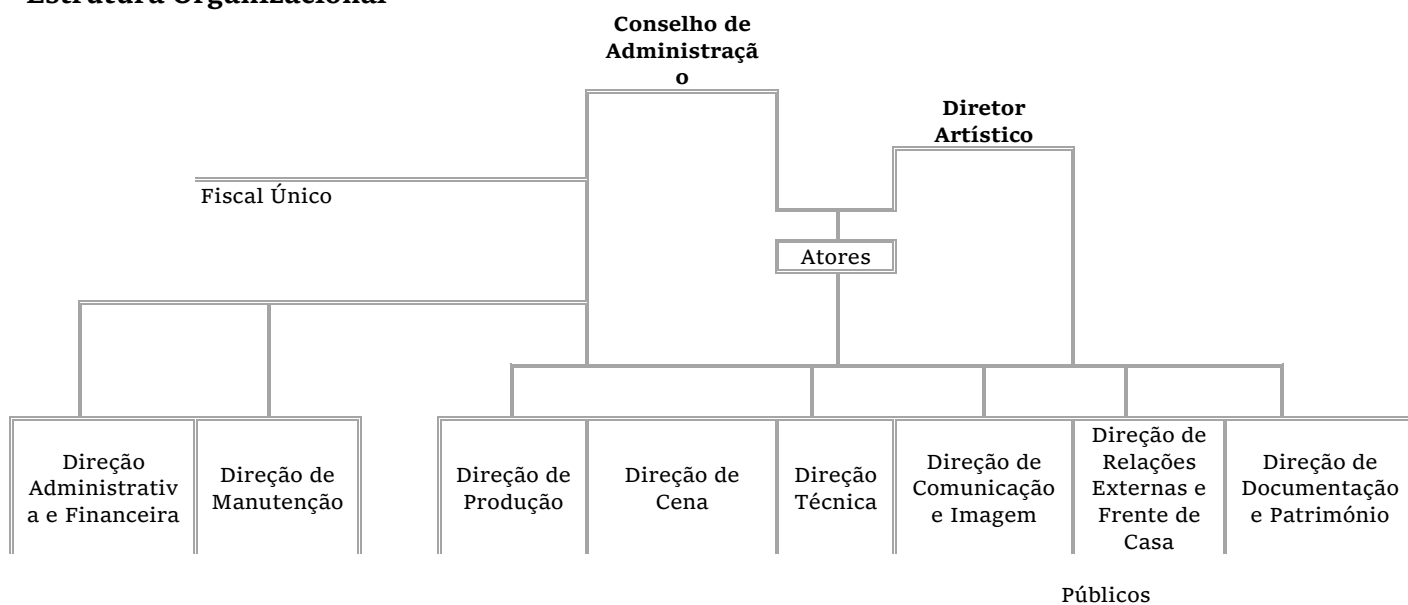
Estrutura Organizacional

Conselho de Administração

Diretor Artístico

Fiscal Único

Atores

Direção Administrativa e Financeira

Direção de Manutenção

Direção de Produção

Direção de Cena

Direção Técnica

Direção de Comunicação e Imagem

Direção de Relações Externas e Frente de Casa

Direção de Documentação e Património

Públicos